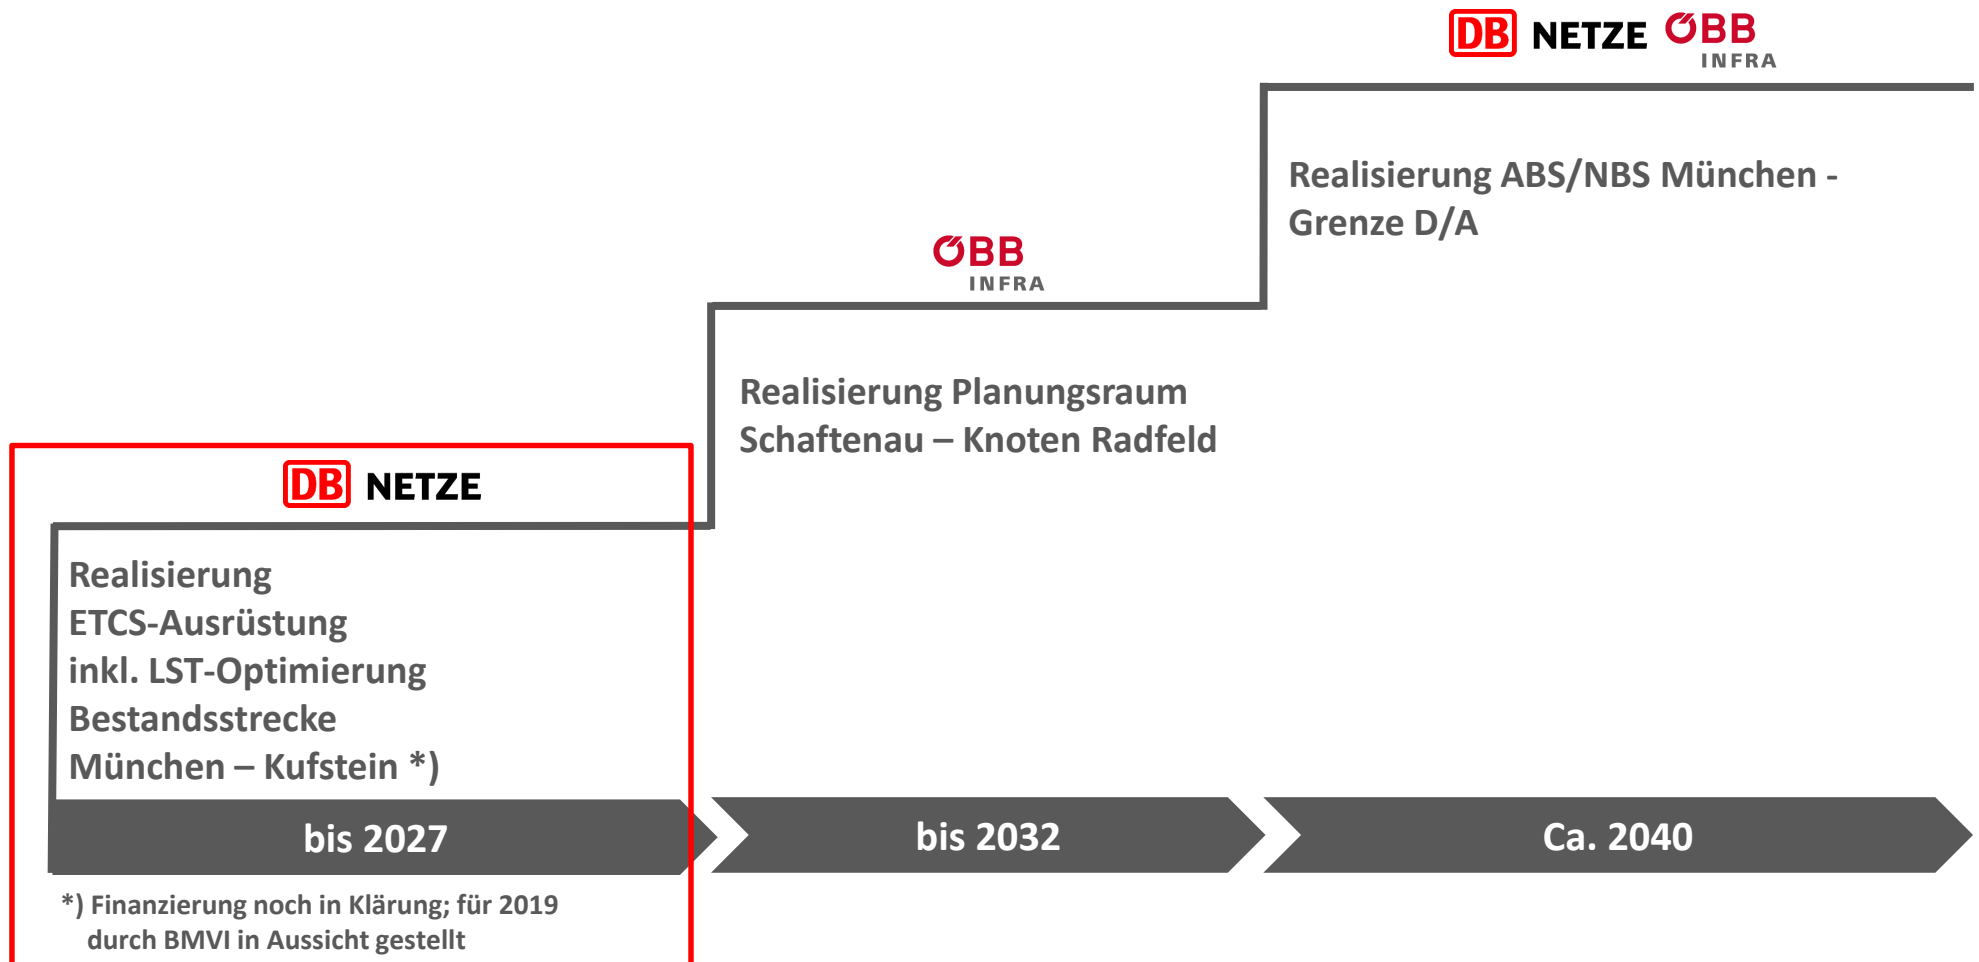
DB NETZE ÖBB INFRA

Realisierung ABS/NBS München - Grenze D/A

ÖBB INFRA

Realisierung Planungsraum Schaftenau – Knoten Radfeld

DB NETZE

Realisierung ETCS-Ausrüstung inkl. LST-Optimierung Bestandsstrecke München – Kufstein *)

bis 2027

bis 2032

Ca. 2040

*) Finanzierung noch in Klärung; für 2019 durch BMVI in Aussicht gestellt